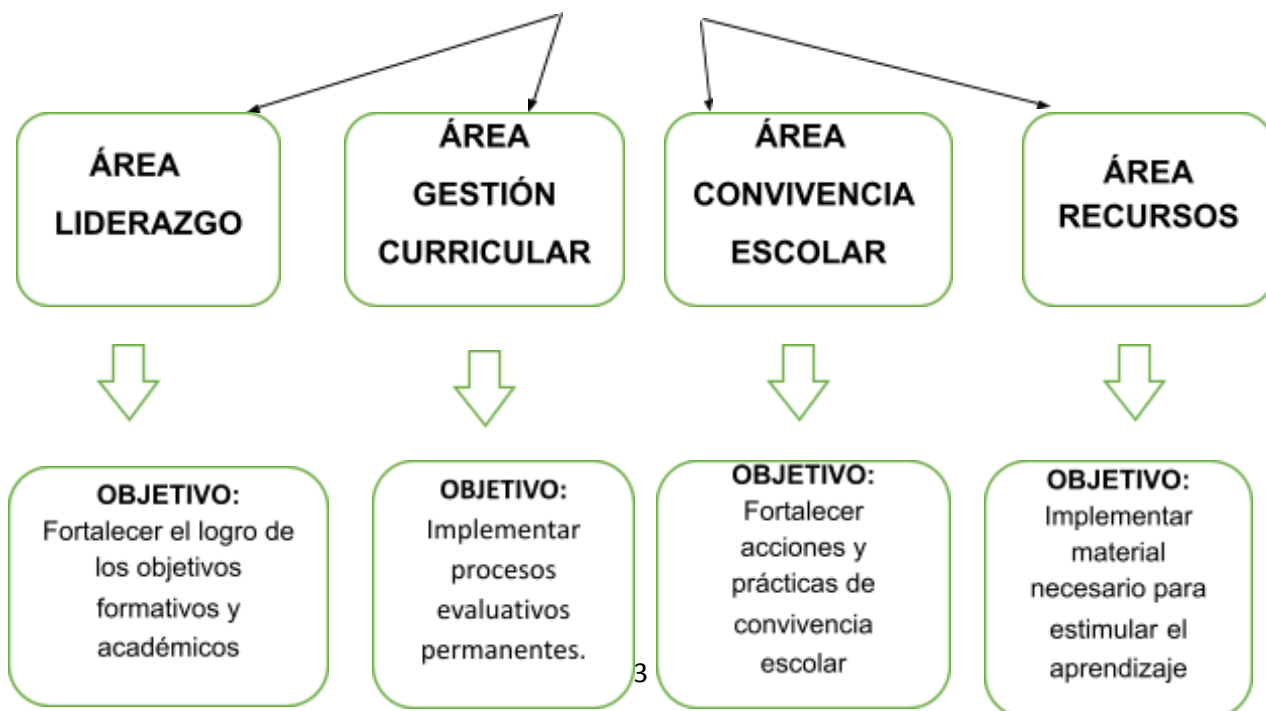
ÁREA LIDERAZGO

ÁREA GESTIÓN CURRICULAR

ÁREA CONVIVENCIA ESCOLAR

ÁREA RECURSOS

OBJETIVO: Fortalecer el logro de los objetivos formativos y académicos

OBJETIVO: Implementar procesos evaluativos permanentes.

OBJETIVO: Fortalecer acciones y prácticas de convivencia escolar

OBJETIVO: Implementar material necesario para estimular el aprendizaje

3